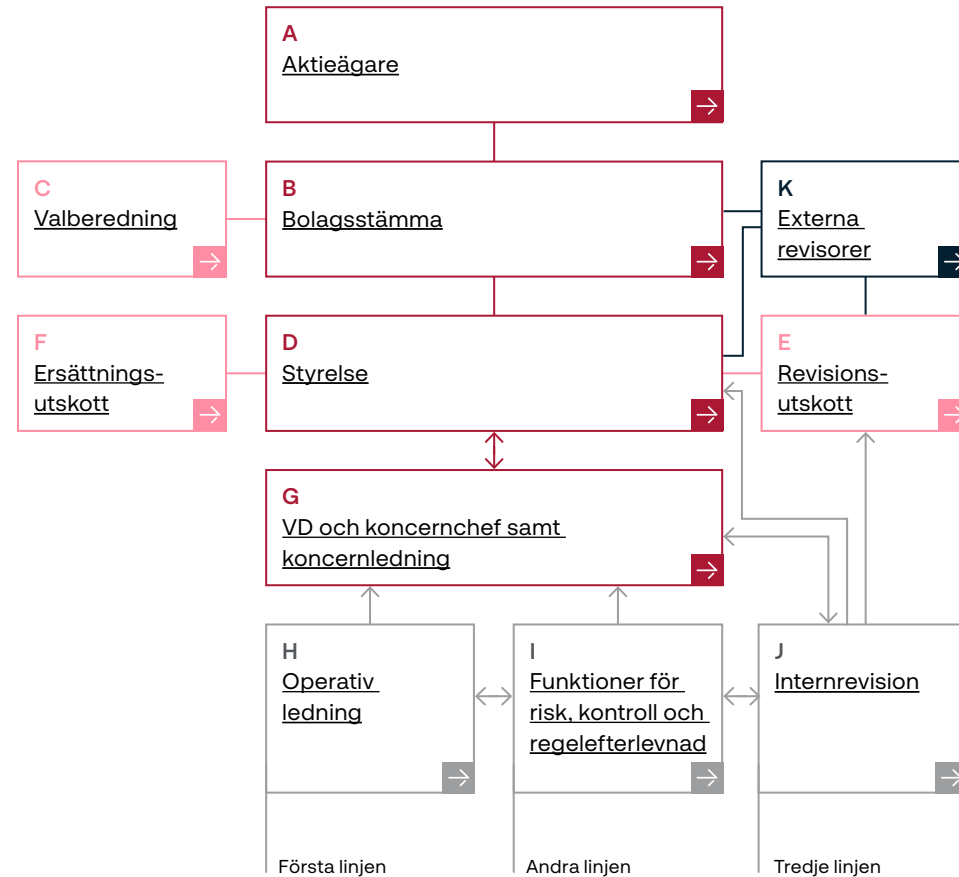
A
Aktieägare

C
Valberedning

B
Bolagsstämma

K
Externa revisorer

F
Ersättningsutskott

D
Styrelse

E
Revisionsutskott

G
VD och koncernchef samt koncernledning

H
Operativ ledning

I
Funktioner för risk, kontroll och regelefterlevnad

J
Internrevision

Första linjen

Andra linjen

Tredje linjen